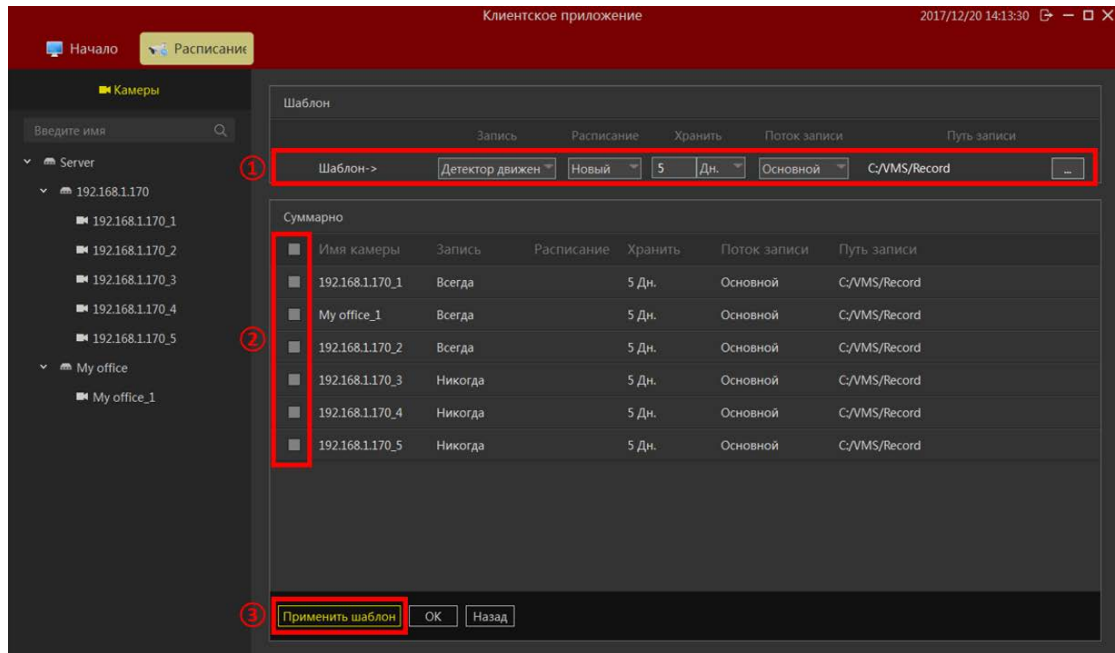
Клиентское приложение

2017/12/20 14:13:30

Начало

Расписание

Камеры

Введите имя

Server

192.168.1.170

192.168.1.170_1

192.168.1.170_2

192.168.1.170_3

192.168.1.170_4

192.168.1.170_5

My office

My office_1

Шаблон

| | Запись | Расписание | Хранить | | Поток записи | Путь записи | |
|---|---|---|---|---|---|---|---|
| Шаблон-> | Детектор движен | Новый | 5 | Дн. | Основной | C:/VMS/Record | ... |

①

Суммарно

②

| Имя камеры | Запись | Расписание | Хранить | Поток записи | Путь записи |
|---|---|---|---|---|---|
| 192.168.1.170_1 | Всегда | | 5 Дн. | Основной | C:/VMS/Record |
| My office_1 | Всегда | | 5 Дн. | Основной | C:/VMS/Record |
| 192.168.1.170_2 | Всегда | | 5 Дн. | Основной | C:/VMS/Record |
| 192.168.1.170_3 | Никогда | | 5 Дн. | Основной | C:/VMS/Record |
| 192.168.1.170_4 | Никогда | | 5 Дн. | Основной | C:/VMS/Record |
| 192.168.1.170_5 | Никогда | | 5 Дн. | Основной | C:/VMS/Record |

③

Применить шаблон

OK

Назад